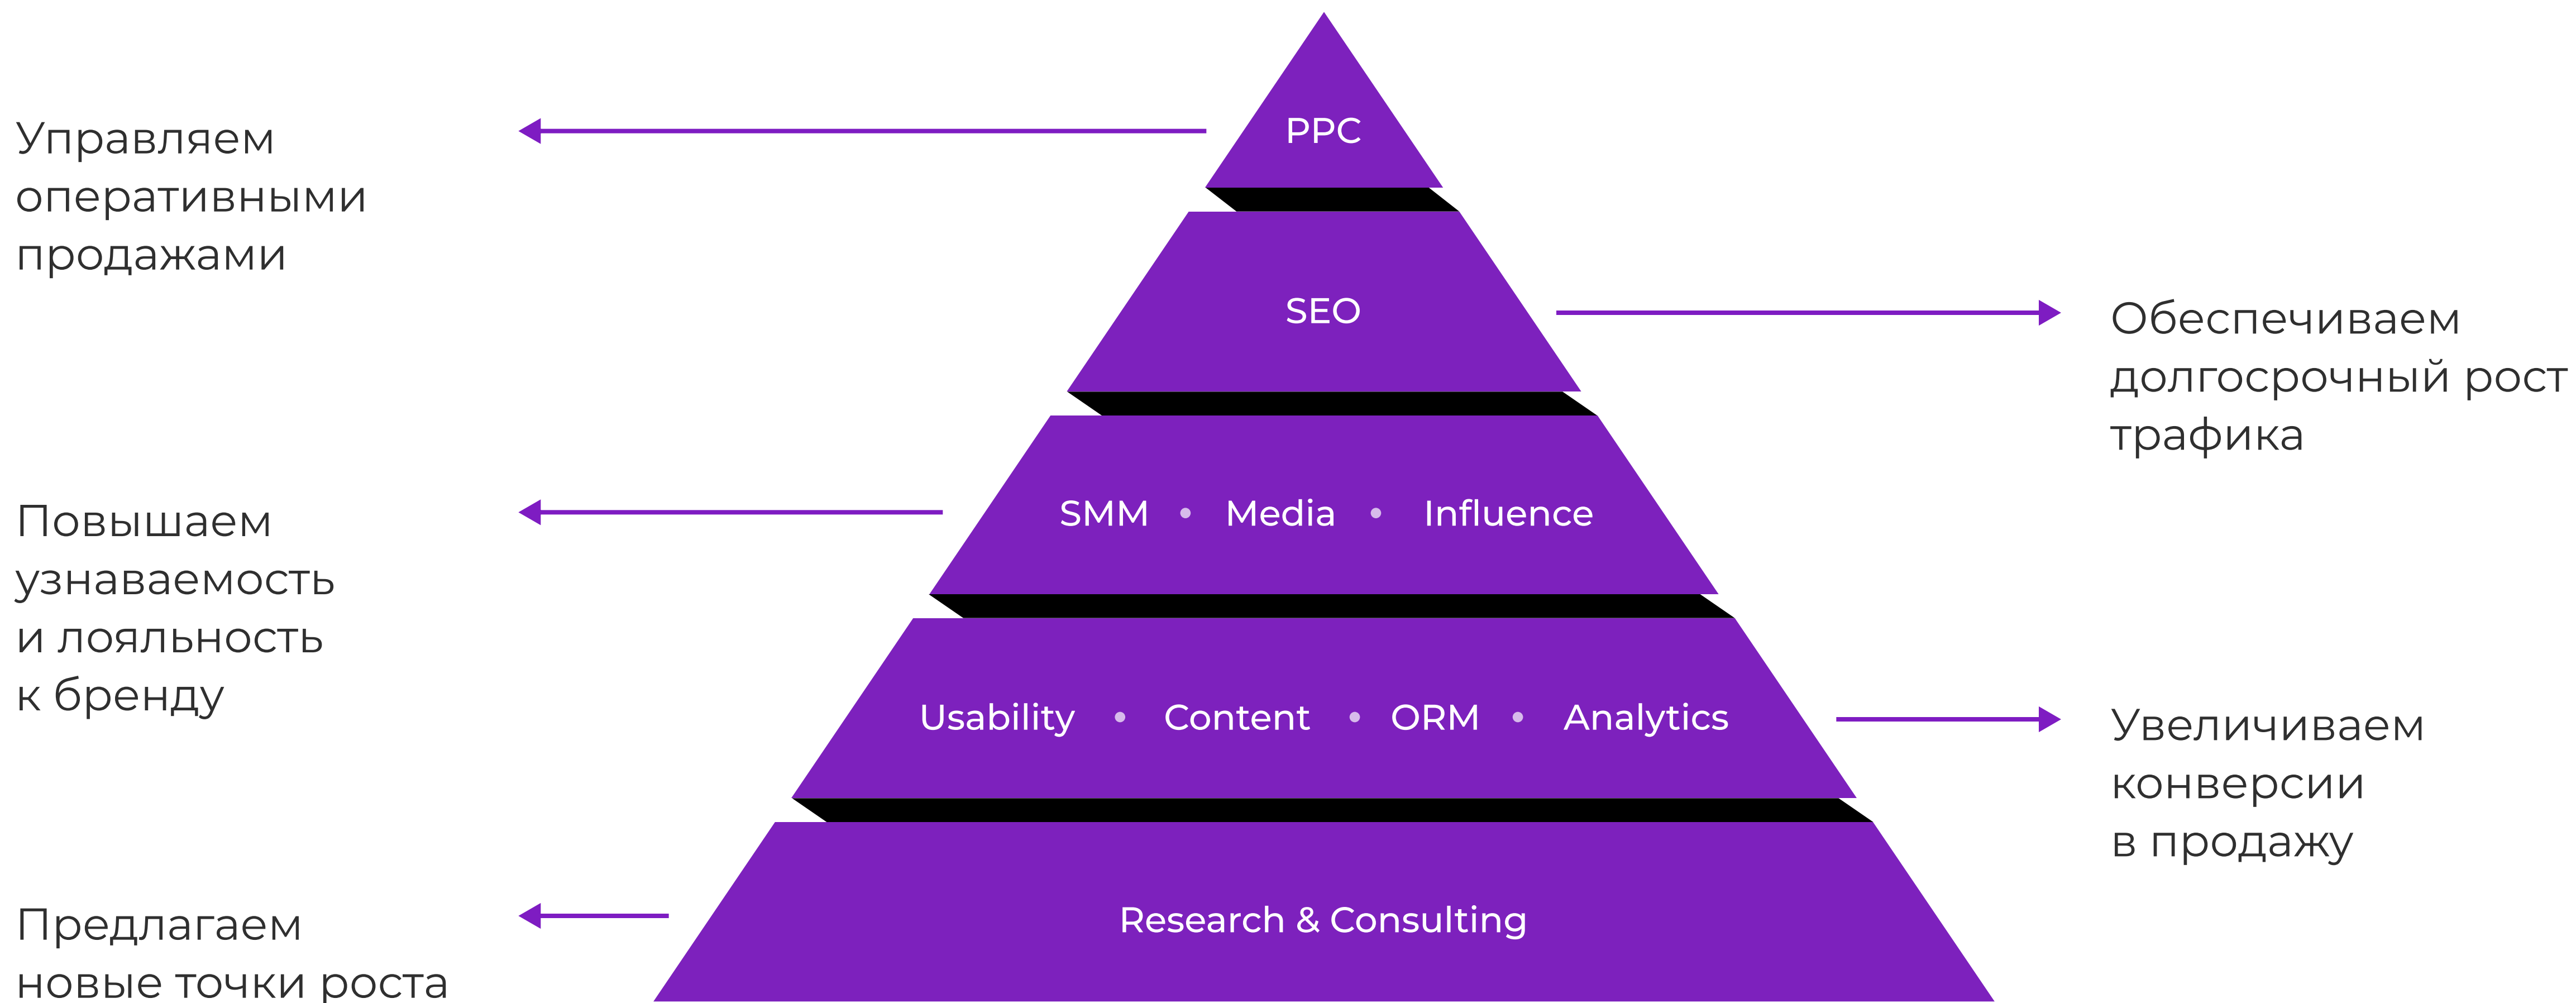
PPC

Управляем оперативными продажами

SEO

Обеспечиваем долгосрочный рост трафика

SMM • Media • Influence

Повышаем узнаваемость и лояльность к бренду

Usability • Content • ORM • Analytics

Увеличиваем конверсии в продажу

Research & Consulting

Предлагаем новые точки роста